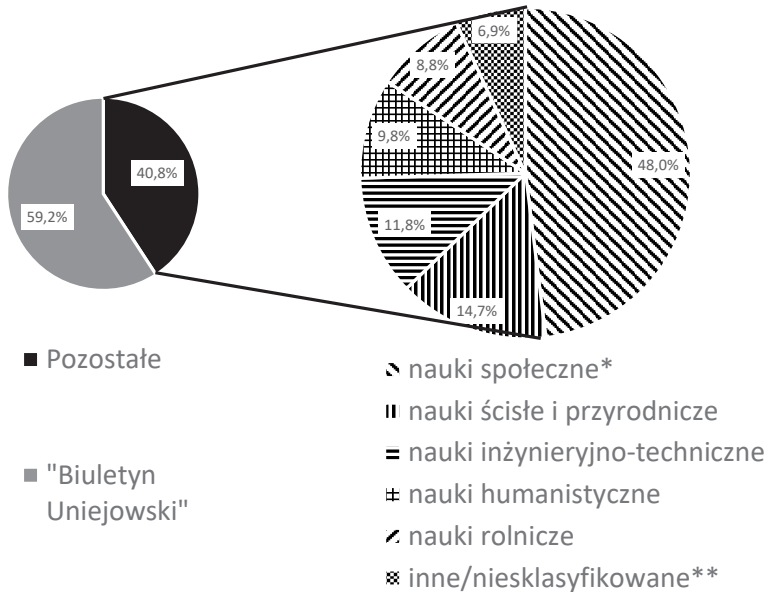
59,2%

40,8%

6,9%

8,8%

9,8%

48,0%

11,8%

14,7%

Pozostałe

"Biuletyn Uniejowski"

nauki społeczne*

nauki ścisłe i przyrodnicze

nauki inżynieryjno-techniczne

nauki humanistyczne

nauki rolnicze

inne/niesklasyfikowane**